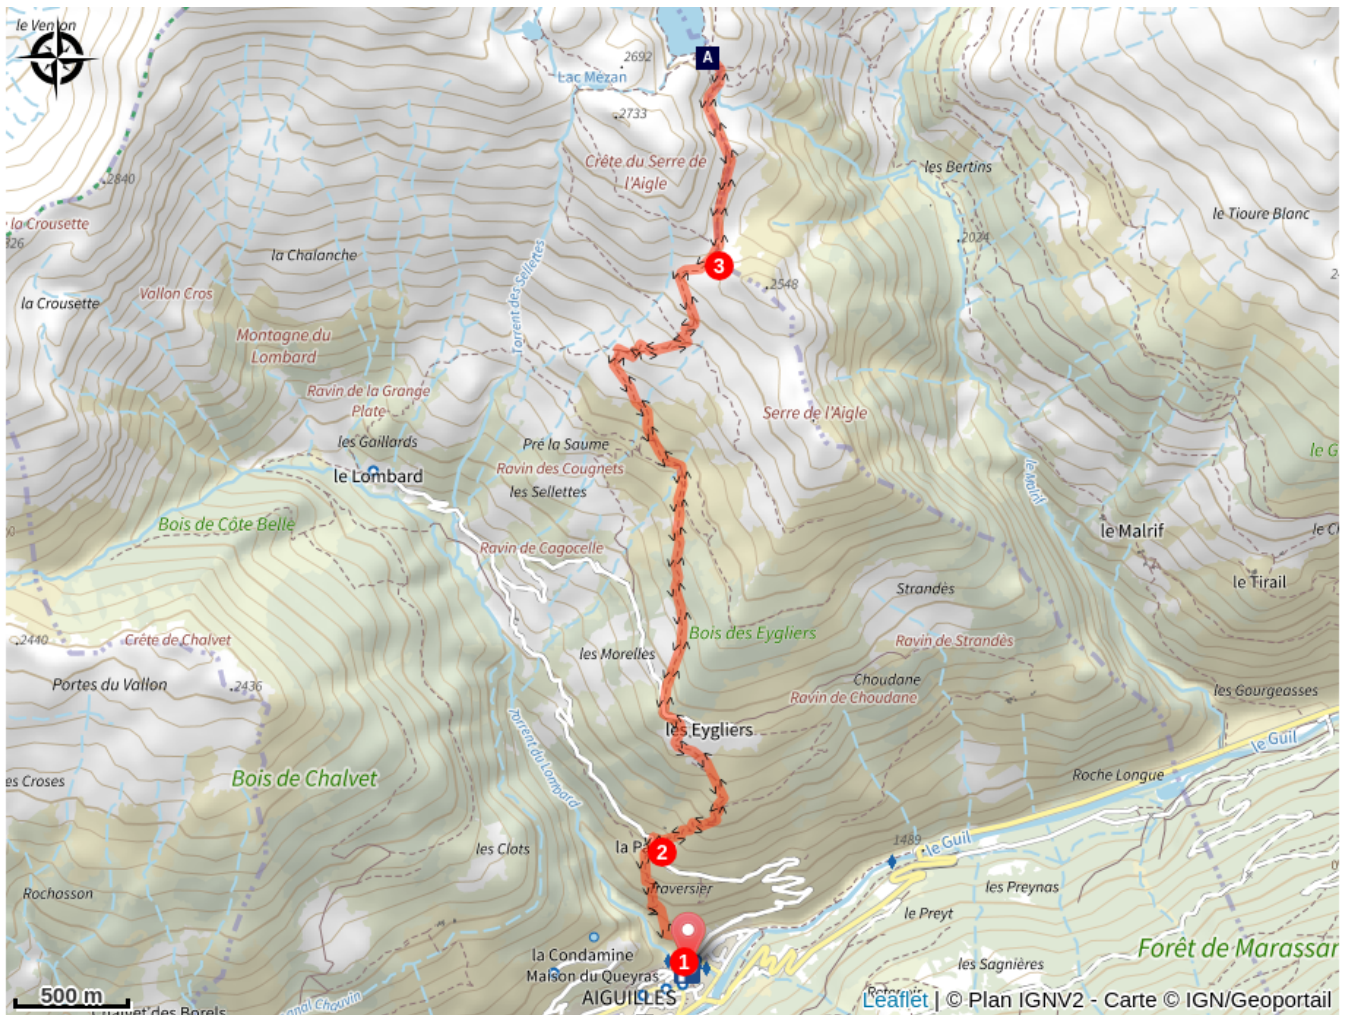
le Venton
2692
A
Lac Mézan
2733
2840
Crête du Serre de l'Aigle
les Bertins
le Tioure Blanc
la Crousette
326
2024
la Chalanche
3
2548
2
la Crousette
Vallon Cros
Torrent des Sellettes
Montagne du Lombard
Ravin de la Grange Plate
Serre de l'Aigle
les Gaillards
Pré la Saume
le G
Ravin des Cougnets
le Lombard
les Sellettes
le Malrif
Bois de Côte Belle
le Malrif
le C
Ravin de Cagocelle
le Tirail
Strandes
Bois des Eygliers
Ravin de Strandès
2440
Crête de Chalvet
les Morelles
Choudane
Portes du Vallon
2436
Ravin de Choudane
les Gourgeasses
les Eygliers
Torrent du Lombard
le Guil
es Croses
Bois de Chalvet
Roche Longue
1489
le Guil
les Clots
la P
2
Traversier
les Preynas
Rochasson
le Preyt
la Condamine
Maison du Queyras
1
les Sagnières
Forêt de Marassar
500 m
AIGUILLES
Canal Chauvin
Chalet des Borels
Leaflet | © Plan IGNV2 - Carte © IGN/Geoportail